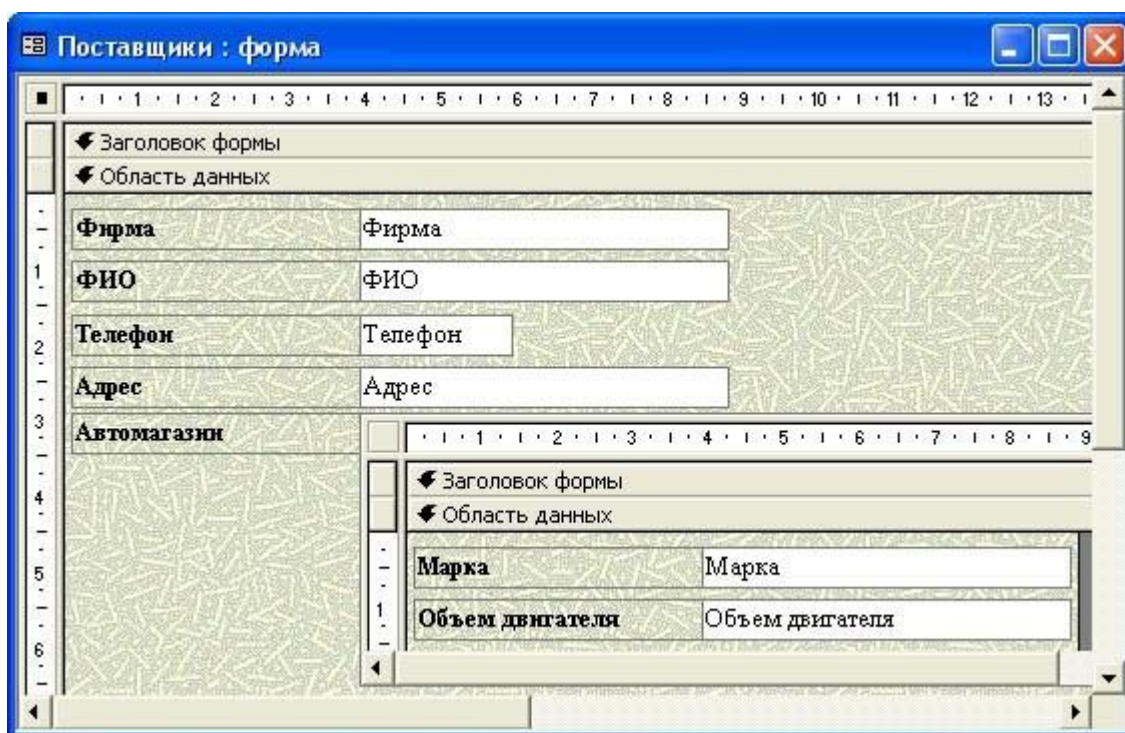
Поставщики : форма

1 2 3 4 5 6 7 8 9 10 11 12 13

Заголовок формы

Область данных

Фирма | Фирма

ФИО | ФИО

Телефон | Телефон

Адрес | Адрес

Автомагазин

1 2 3 4 5 6 7 8 9

Заголовок формы

Область данных

Марка | Марка

Объем двигателя | Объем двигателя

1 2 3 4 5 6